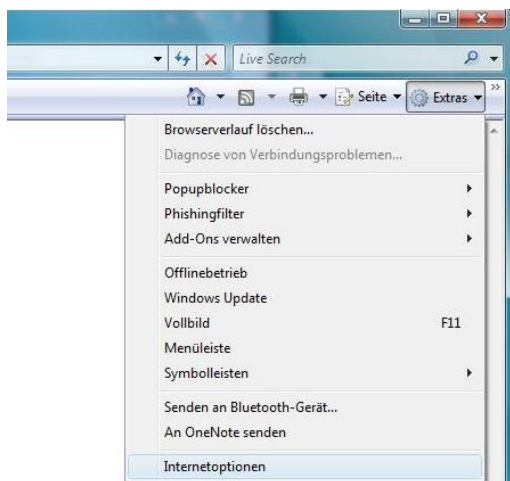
Live Search

Seite Extras

Browserverlauf löschen...
Diagnose von Verbindungsproblemen...

Popupblocker
Phishingfilter
Add-Ons verwalten

Offlinebetrieb
Windows Update
Vollbild F11
Menüleiste
Symbolleisten

Senden an Bluetooth-Gerät...
An OneNote senden

Internetoptionen